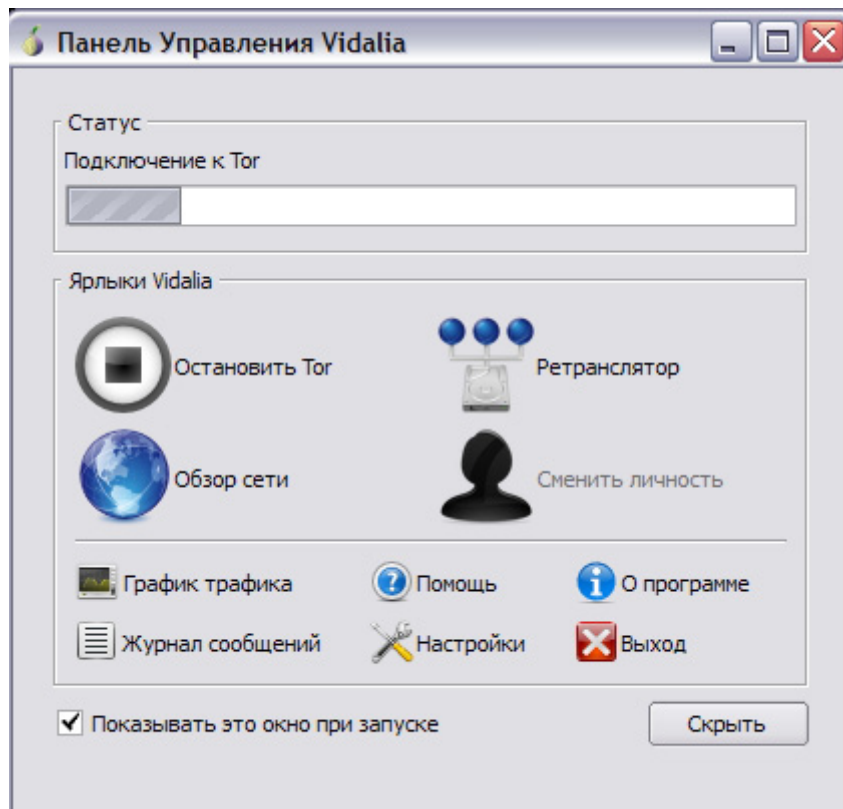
Панель Управления Vidalia

Статус

Подключение к Tor

Ярлыки Vidalia

Остановить Tor

Ретранслятор

Обзор сети

Сменить личность

График трафика

Помощь

О программе

Журнал сообщений

Настройки

Выход

✔ Показывать это окно при запуске

Скрыть